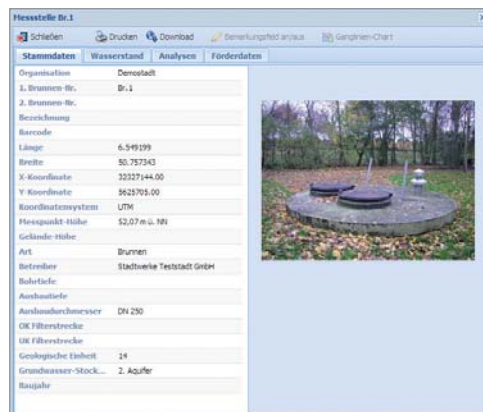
Messstelle Br.1

Schließen | Drucken | Download | Bemerkungsfeld anpassen | Ganglinien-Chart

Stammdaten | Wasserstand | Analysen | Förderdaten

| | |
|---|---|
| Organisation | Demostadt |
| 1. Brunnen-Nr. | Br.1 |
| 2. Brunnen-Nr. | |
| Bezeichnung | |
| Barcode | |
| Länge | 6.549199 |
| Breite | 50.757343 |
| X-Koordinate | 32327144.00 |
| Y-Koordinate | 5625705.00 |
| Koordinatensystem | UTM |
| Messpunkt-Höhe | 52,07 m ü. NN |
| Gelände-Höhe | |
| Art | Brunnen |
| Betreiber | Stadtwerke Teststadt GmbH |
| Bohrtiefe | |
| Ausbautiefe | |
| Ausbaudurchmesser | DN 250 |
| OK Filterstrecke | |
| UK Filterstrecke | |
| Geologische Einheit | 14 |
| Grundwasser-Stock... | 2. Aquifer |
| Baujahr | |